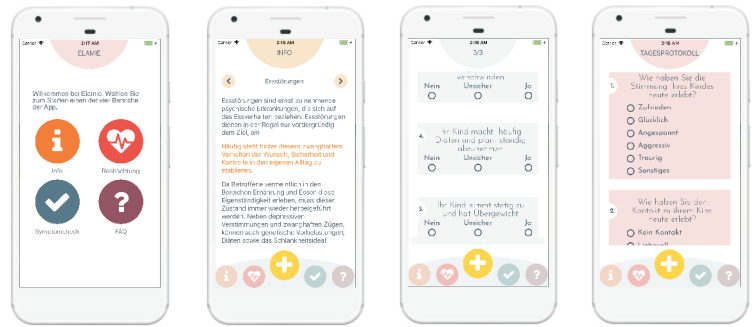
Carrier 2:17 AM

ELAMIE

Willkommen bei Elamie. Wählen Sie zum Starten einen der vier Bereiche der App.

Info

Beobachtung

Symptomcheck

FAQ

Carrier 2:16 AM

INFO

Essstörungen

Essstörungen sind ernst zu nehmende psychische Erkrankungen, die sich auf das Essverhalten beziehen. Essstörungen dienen in der Regel nur vordergründig dem Ziel, ein

Häufig steht hinter diesem zwanghaften Verhalten der Wunsch, Sicherheit und Kontrolle in den eigenen Alltag zu etablieren.

Da Betroffene vermeintlich in den Bereichen Ernährung und Essen das Eigenständigkeit erleben, muss dieser Zustand immer wieder herbeigeführt werden. Neben depressiven Verstimmungen und zwanghaften Zügen, können auch genetische Veranlagungen, Diäten sowie das Schlankheitsideal

Carrier 2:16 AM

3/3

verschwinden

Nein Unsicher Ja

4. Ihr Kind macht häufig Diäten und propagiert ständig abzunehmen

Nein Unsicher Ja

5. Ihr Kind nimmt stetig zu und hat Übergewicht

Nein Unsicher Ja

Carrier 2:16 AM

TAGESPROTOKOLL

1. Wie haben Sie die Stimmung Ihres Kindes heute erlebt?

Zufrieden

Glücklich

Angespannt

Aggressiv

Traurig

Sonstiges

2. Wie haben Sie den Kontakt zu ihrem Kind heute erlebt?

Kein Kontakt

Liebevoll